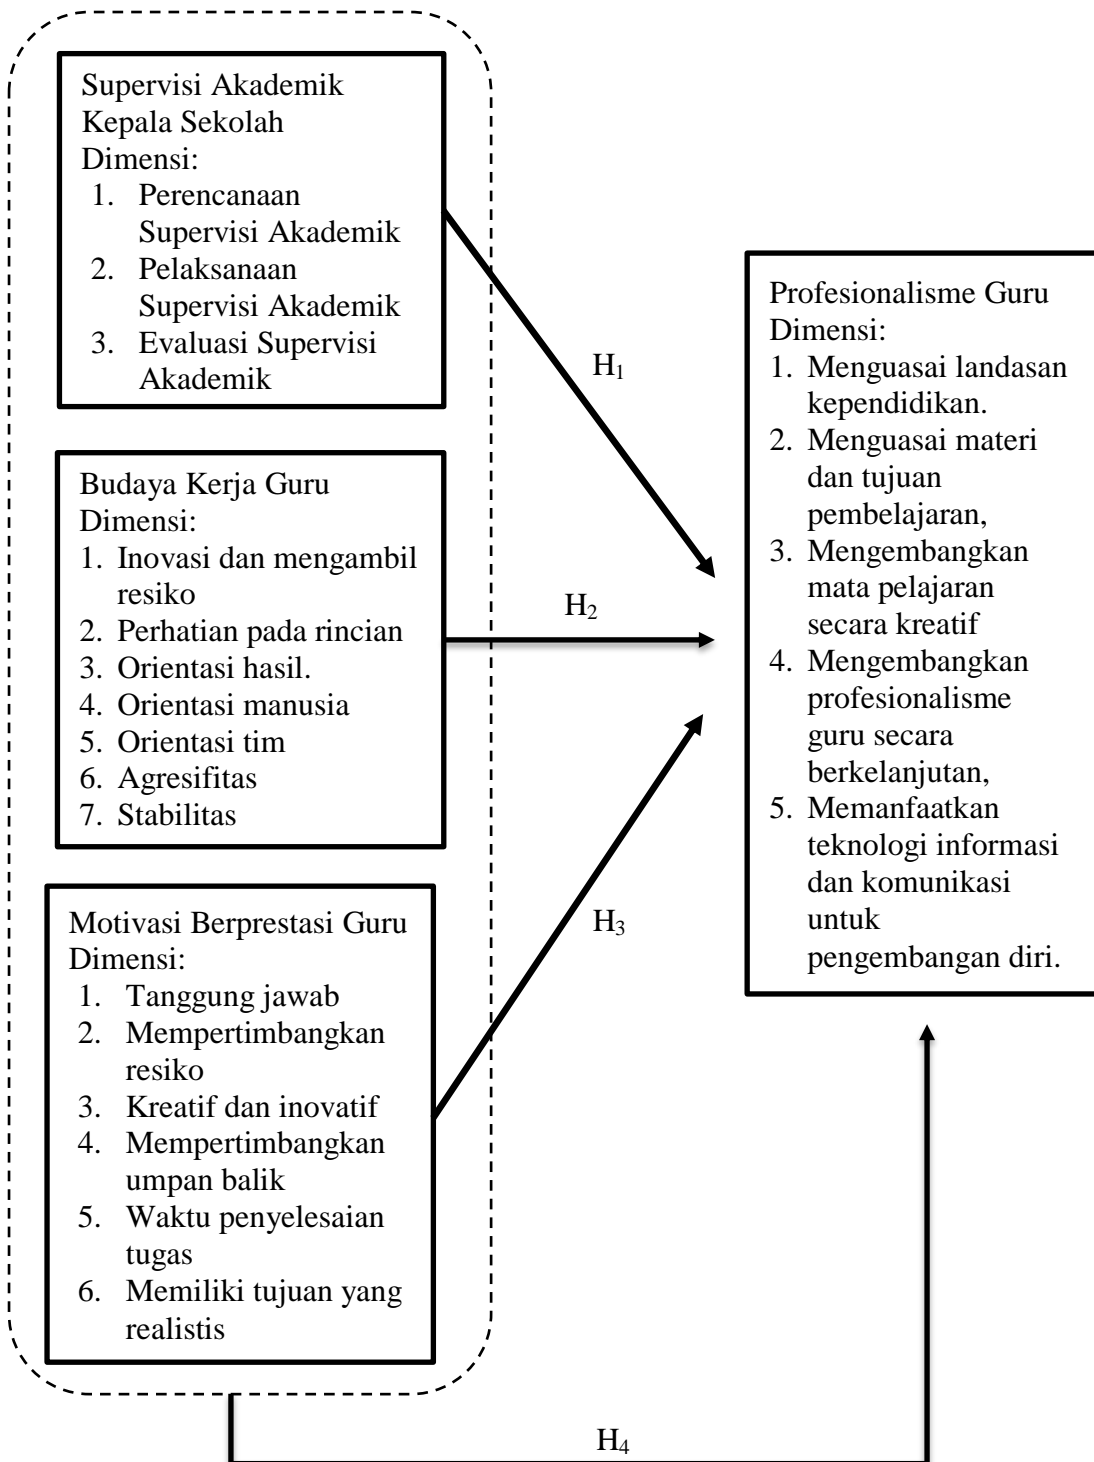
Supervisi Akademik Kepala Sekolah
Dimensi:
1. Perencanaan Supervisi Akademik
2. Pelaksanaan Supervisi Akademik
3. Evaluasi Supervisi Akademik

Budaya Kerja Guru
Dimensi:
1. Inovasi dan mengambil resiko
2. Perhatian pada rincian
3. Orientasi hasil.
4. Orientasi manusia
5. Orientasi tim
6. Agresifitas
7. Stabilitas

Motivasi Berprestasi Guru
Dimensi:
1. Tanggung jawab
2. Mempertimbangkan resiko
3. Kreatif dan inovatif
4. Mempertimbangkan umpan balik
5. Waktu penyelesaian tugas
6. Memiliki tujuan yang realistis

$H_1$

$H_2$

$H_3$

Profesionalisme Guru
Dimensi:
1. Menguasai landasan kependidikan.
2. Menguasai materi dan tujuan pembelajaran,
3. Mengembangkan mata pelajaran secara kreatif
4. Mengembangkan profesionalisme guru secara berkelanjutan,
5. Memanfaatkan teknologi informasi dan komunikasi untuk pengembangan diri.

$H_4$